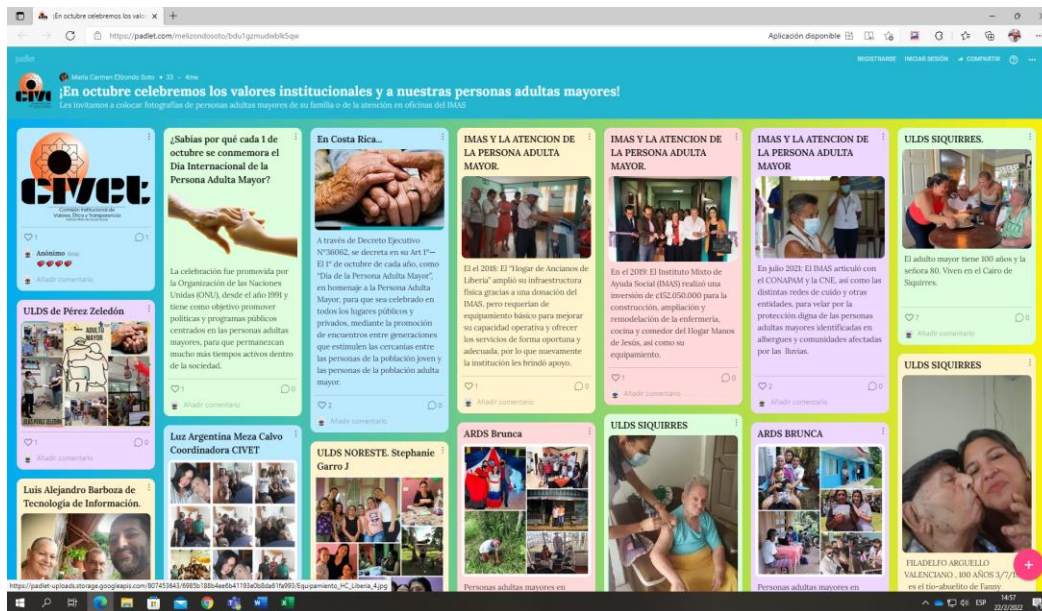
¡En octubre celebremos los valo ×  +

https://padlet.com/melizondosoto/bdu1gzmudwblk5qw

Aplicación disponible

padlet

REGISTRARSE  INICIAR SESIÓN  COMPARTIR

María Carmen Elizondo Soto • 33 • 4mo

¡En octubre celebremos los valores institucionales y a nuestras personas adultas mayores!

Les invitamos a colocar fotografías de personas adultas mayores de su familia o de la atención en oficinas del IMAS

CIVET
Comisión Institucional de Valores, Ética y Transparencia

1  1

Anónimo 4mo

Añadir comentario

ULDS de Pérez Zeledón

ADULTO MAYOR

1

Añadir comentario

Luis Alejandro Barboza de Tecnología de Información.

¿Sabías por qué cada 1 de octubre se conmemora el Dia Internacional de la Persona Adulta Mayor?

La celebración fue promovida por la Organización de las Naciones Unidas (ONU), desde el año 1991 y tiene como objetivo promover políticas y programas públicos centrados en las personas adultas mayores, para que permanezcan mucho más tiempos activos dentro de la sociedad.

1  0

Añadir comentario

Luz Argentina Meza Calvo Coordinadora CIVET

En Costa Rica...

A través de Decreto Ejecutivo N°36062, se decreta en su Art 1°— El 1° de octubre de cada año, como "Día de la Persona Adulta Mayor", en homenaje a la Persona Adulta Mayor, para que sea celebrado en todos los lugares públicos y privados, mediante la promoción de encuentros entre generaciones que estimulen las cercanías entre las personas de la población joven y las personas de la población adulta mayor.

2  0

Añadir comentario

ULDS NORESTE. Stephanie Garro J

IMAS Y LA ATENCION DE LA PERSONA ADULTA MAYOR.

El el 2018: El "Hogar de Ancianos de Liberia" amplió su infraestructura física gracias a una donación del IMAS, pero requerían de equipamiento básico para mejorar su capacidad operativa y ofrecer los servicios de forma oportuna y adecuada, por lo que nuevamente la institución les brindó apoyo.

1  0

Añadir comentario

ARDS Brunca

Personas adultas mayores en

IMAS Y LA ATENCION DE LA PERSONA ADULTA MAYOR.

En el 2019: El Instituto Mixto de Ayuda Social (IMAS) realizó una inversión de ¢152.050.000 para la construcción, ampliación y remodelación de la enfermería, cocina y comedor del Hogar Manos de Jesús, así como su equipamiento.

1  0

Añadir comentario

ULDS SIQUIRRES

IMAS Y LA ATENCION DE LA PERSONA ADULTA MAYOR

En julio 2021: El IMAS articuló con el CONAPAM y la CNE, así como las distintas redes de cuido y otras entidades, para velar por la protección digna de las personas adultas mayores identificadas en albergues y comunidades afectadas por las lluvias.

2  0

Añadir comentario

ARDS BRUNCA

Personas adultas mayores en

ULDS SIQUIRRES.

El adulto mayor tiene 100 años y la señora 80. Viven en el Cairo de Siquirres.

7  0

Añadir comentario

ULDS SIQUIRRES

FILADELFO ARGUELLO VALENCIANO , 100 AÑOS 3/7/1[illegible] es el tío-abuelito de Fanny

https://padlet-uploads.storage.googleapis.com/807453843/6985b188b4ee6b41193a0b8da61fa993/Equipamiento_HC_Liberia_4.jpg

ESP  14:57  22/2/2022